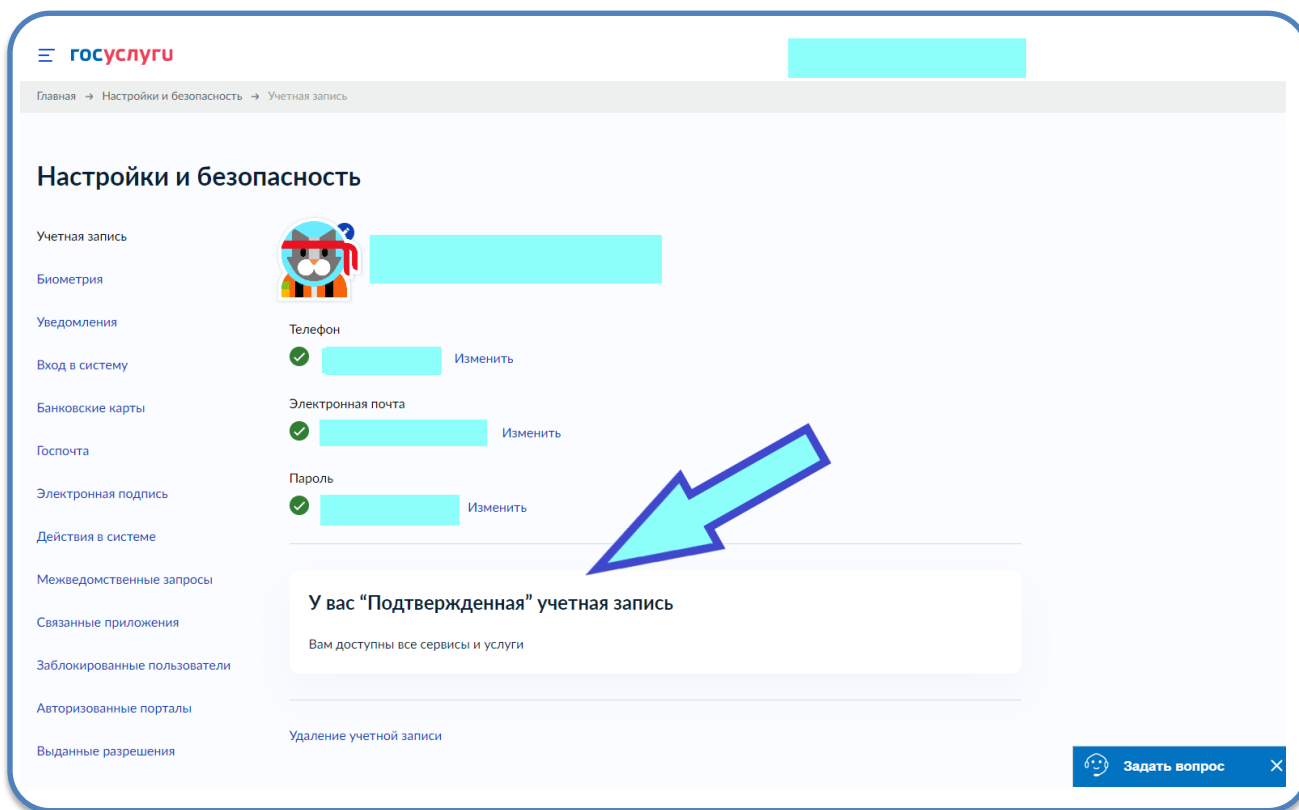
госуслуги

Главная → Настройки и безопасность → Учетная запись

Настройки и безопасность

Учетная запись
Биометрия
Уведомления
Вход в систему
Банковские карты
Госпочта
Электронная подпись
Действия в системе
Межведомственные запросы
Связанные приложения
Заблокированные пользователи
Авторизованные порталы
Выданные разрешения

Телефон
Изменить

Электронная почта
Изменить

Пароль
Изменить

У вас “Подтвержденная” учетная запись

Вам доступны все сервисы и услуги

Удаление учетной записи

Задать вопрос